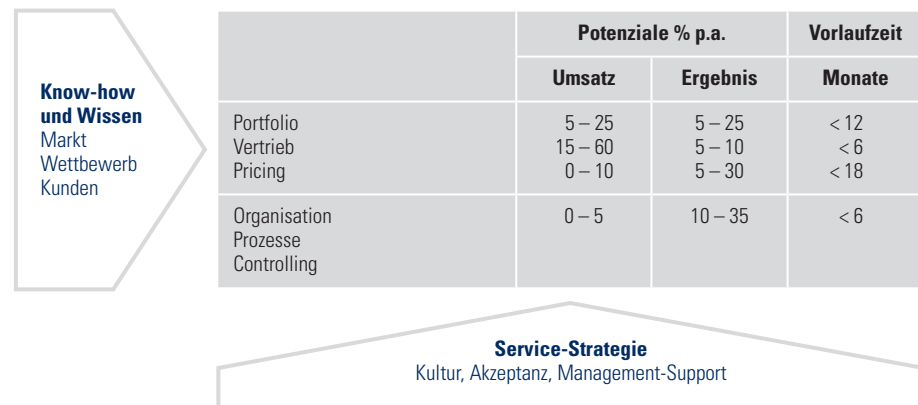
**Know-how und Wissen**
Markt
Wettbewerb
Kunden

| | Potenziale % p.a. | | Vorlaufzeit |
|---|---|---|---|
| | Umsatz | Ergebnis | Monate |
| Portfolio<br>Vertrieb<br>Pricing | 5 – 25<br>15 – 60<br>0 – 10 | 5 – 25<br>5 – 10<br>5 – 30 | < 12<br>< 6<br>< 18 |
| Organisation<br>Prozesse<br>Controlling | 0 – 5 | 10 – 35 | < 6 |

**Service-Strategie**
Kultur, Akzeptanz, Management-Support